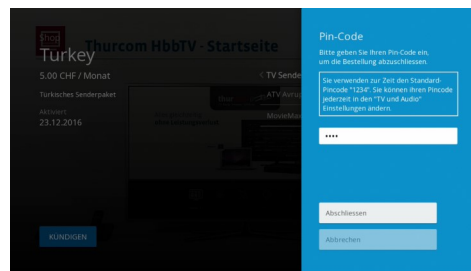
shop

Turkey

Thurcom HbbTV - Startseite

5.00 CHF / Monat

Türkisches Senderpaket

Aktiviert
23.12.2016

< TV Sender

ATV Avrupa

MovieMax

KÜNDIGEN

Pin-Code

Bitte geben Sie Ihren Pin-Code ein, um die Bestellung abzuschliessen.

Sie verwenden zur Zeit den Standard-Pincode "1234". Sie können Ihren Pincode jederzeit in den "TV und Audio" Einstellungen ändern.

••••

Abschliessen

Abbrechen